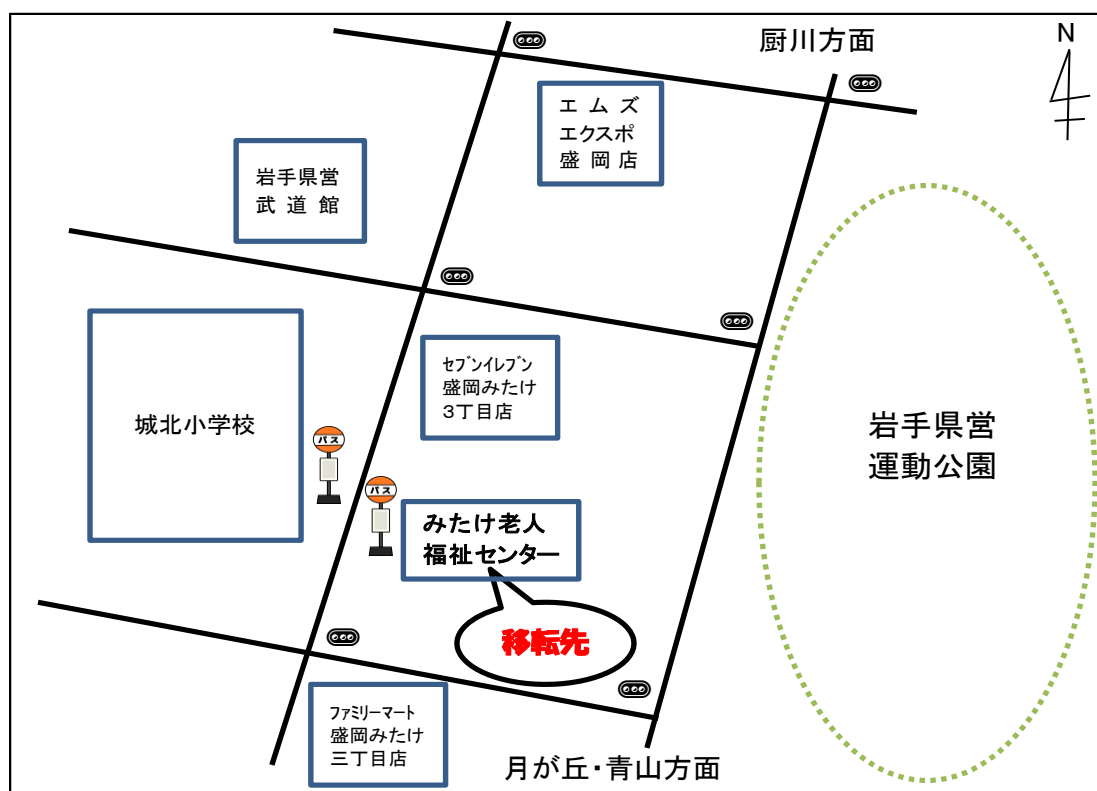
厨川方面

N

エムズ
エクスポ
盛岡店

岩手県営
武道館

セブンイレブン
盛岡みたけ
3丁目店

城北小学校

パス

パス

みたけ老人
福祉センター

移転先

岩手県営
運動公園

ファミリーマート
盛岡みたけ
三丁目店

月が丘・青山方面